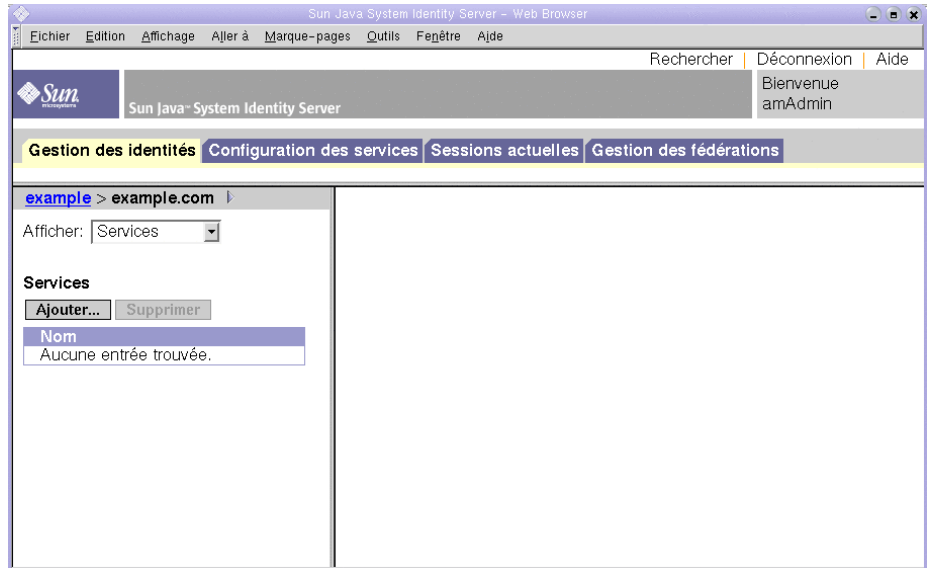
Sun Java System Identity Server - Web Browser

Eichier Edition Affichage Aller à Marque-pages Outils Fenêtre Aide

Rechercher | Déconnexion | Aide

Sun microsystems

Sun Java™ System Identity Server

Bienvenue amAdmin

Gestion des identités | Configuration des services | Sessions actuelles | Gestion des fédérations

example > example.com

Afficher: Services

Services

Ajouter... Supprimer

| Nom |
|---|
| Aucune entrée trouvée. |